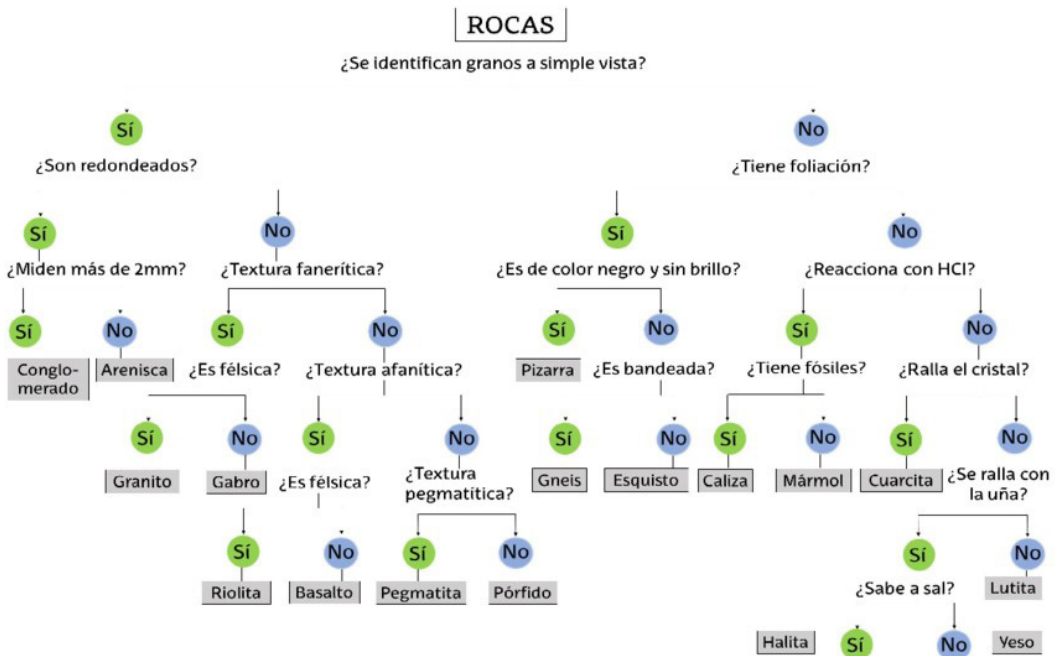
ROCAS

¿Se identifican granos a simple vista?

Sí

¿Son redondeados?

Sí

¿Miden más de 2mm?

Sí

Conglomerado

No

Arenisca

No

¿Textura fanerítica?

Sí

¿Es félsica?

Sí

Granito

No

Gabro

No

¿Textura afanítica?

Sí

¿Es félsica?

Sí

Riolita

No

Basalto

No

¿Textura pegmatítica?

Sí

Pegmatita

No

Pórfido

No

¿Tiene foliación?

Sí

¿Es de color negro y sin brillo?

Sí

Pizarra

No

¿Es bandeada?

Sí

Gneis

No

Esquisto

No

¿Reacciona con HCl?

Sí

¿Tiene fósiles?

Sí

Caliza

No

Mármol

No

¿Ralla el cristal?

Sí

Cuarcita

No

¿Se ralla con la uña?

Sí

¿Sabe a sal?

Halita

Sí

No

Yeso

No

Lutita